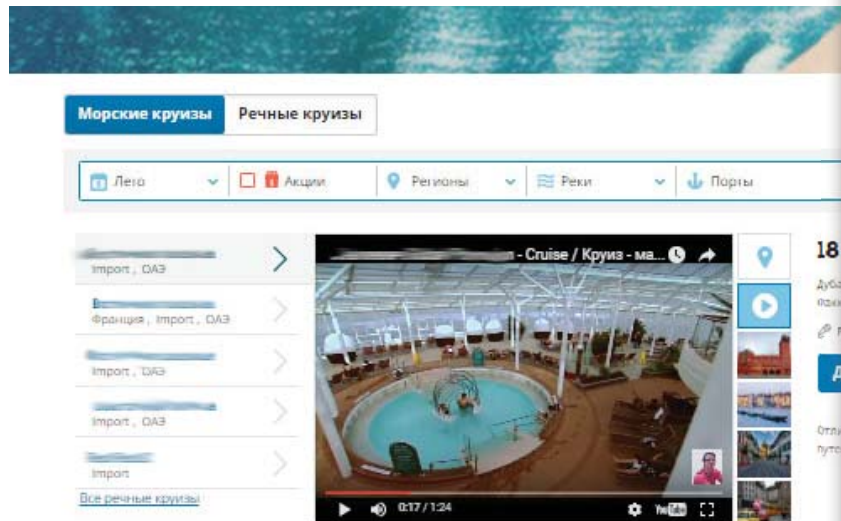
Морские круизы | Речные круизы

Лето | Акции | Регионы | Реки | Порты

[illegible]
Import, ОАЭ

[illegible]
Франция, Import, ОАЭ

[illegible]
Import, ОАЭ

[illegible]
Import, ОАЭ

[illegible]
Import

Все речные круизы

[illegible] - Cruise / Круиз - ма...

0:17 / 1:24

18

Дуба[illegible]
Поки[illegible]

Д

Отл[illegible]
пут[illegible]